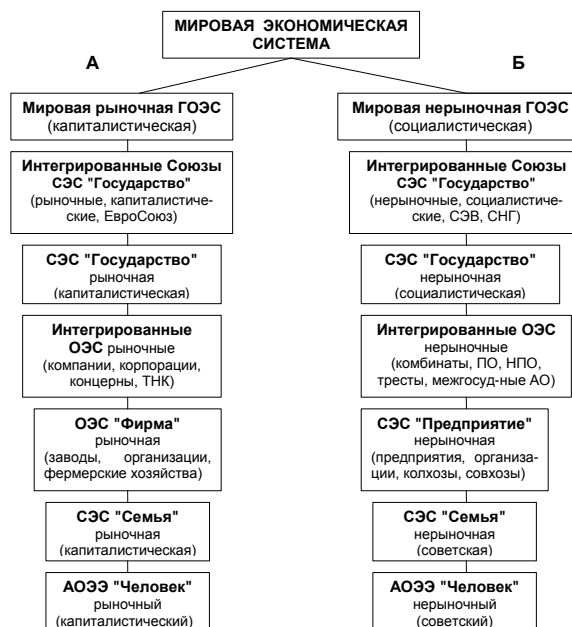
МИРОВАЯ ЭКОНОМИЧЕСКАЯ СИСТЕМА

А

Б

Мировая рыночная ГОЭС
(капиталистическая)

Интегрированные Союзы СЭС "Государство"
(рыночные, капиталистические, ЕвроСоюз)

СЭС "Государство"
рыночная
(капиталистическая)

Интегрированные ОЭС рыночные
(компании, корпорации, концерны, ТНК)

ОЭС "Фирма"
рыночная
(заводы, организации, фермерские хозяйства)

СЭС "Семья"
рыночная
(капиталистическая)

АОЭЭ "Человек"
рыночный
(капиталистический)

Мировая нерыночная ГОЭС
(социалистическая)

Интегрированные Союзы СЭС "Государство"
(нерыночные, социалистические, СЭВ, СНГ)

СЭС "Государство"
нерыночная
(социалистическая)

Интегрированные ОЭС
нерыночные
(комбинаты, ПО, НПО, тресты, межгосуд-ные АО)

СЭС "Предприятие"
нерыночная
(предприятия, организации, колхозы, совхозы)

СЭС "Семья"
нерыночная
(советская)

АОЭЭ "Человек"
нерыночный
(советский)